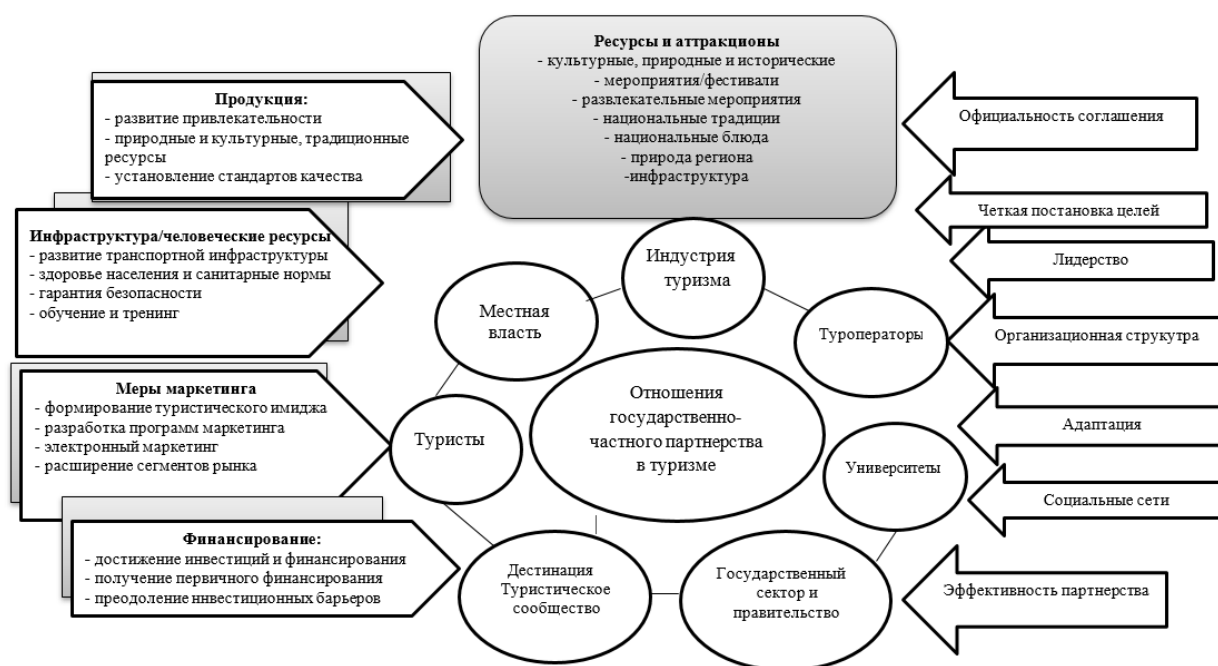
Ресурсы и аттракционы
- культурные, природные и исторические
- мероприятия/фестивали
- развлекательные мероприятия
- национальные традиции
- национальные блюда
- природа региона
-инфраструктура

Продукция:
- развитие привлекательности
- природные и культурные, традиционные ресурсы
- установление стандартов качества

Инфраструктура/человеческие ресурсы
- развитие транспортной инфраструктуры
- здоровье населения и санитарные нормы
- гарантия безопасности
- обучение и тренинг

Меры маркетинга
- формирование туристического имиджа
- разработка программ маркетинга
- электронный маркетинг
- расширение сегментов рынка

Финансирование:
- достижение инвестиций и финансирования
- получение первичного финансирования
- преодоление инвестиционных барьеров

Официальность соглашения

Четкая постановка целей

Лидерство

Организационная структура

Адаптация

Социальные сети

Эффективность партнерства

Индустрия туризма

Местная власть

Туроператоры

Отношения государственно-частного партнерства в туризме

Туристы

Университеты

Дестинация Туристическое сообщество

Государственный сектор и правительство